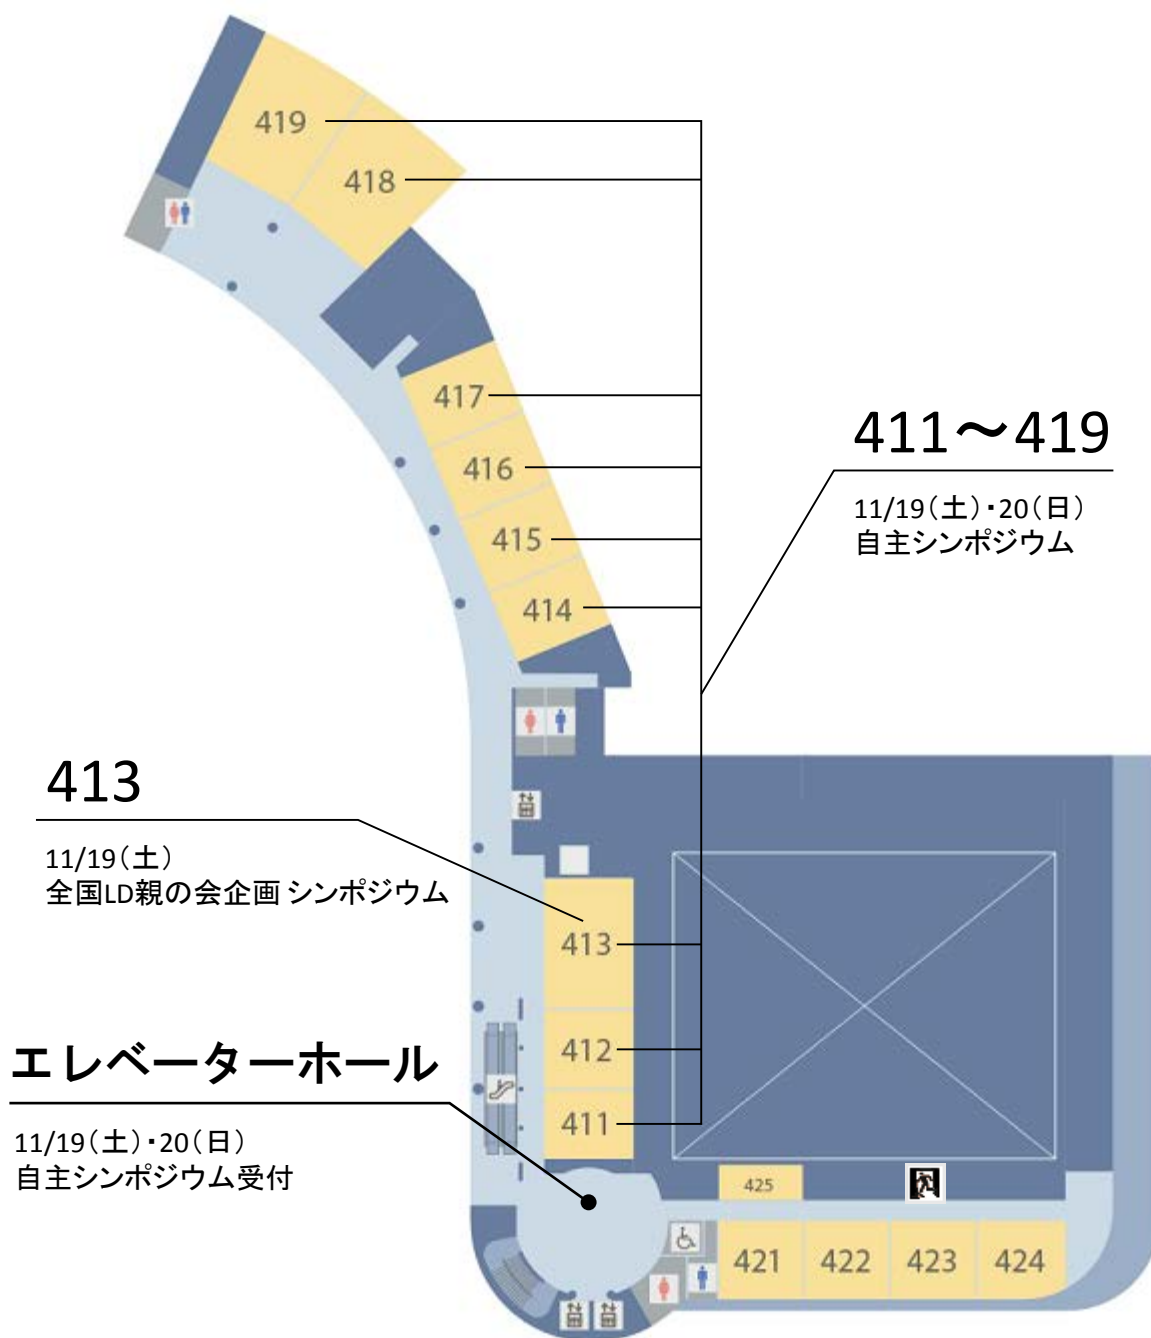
419
418
417
416
415
414

411～419
11/19（土）・20（日）
自主シンポジウム

413
11/19（土）
全国LD親の会企画 シンポジウム

413
412
411

エレベーターホール
11/19（土）・20（日）
自主シンポジウム受付

425
421
422
423
424